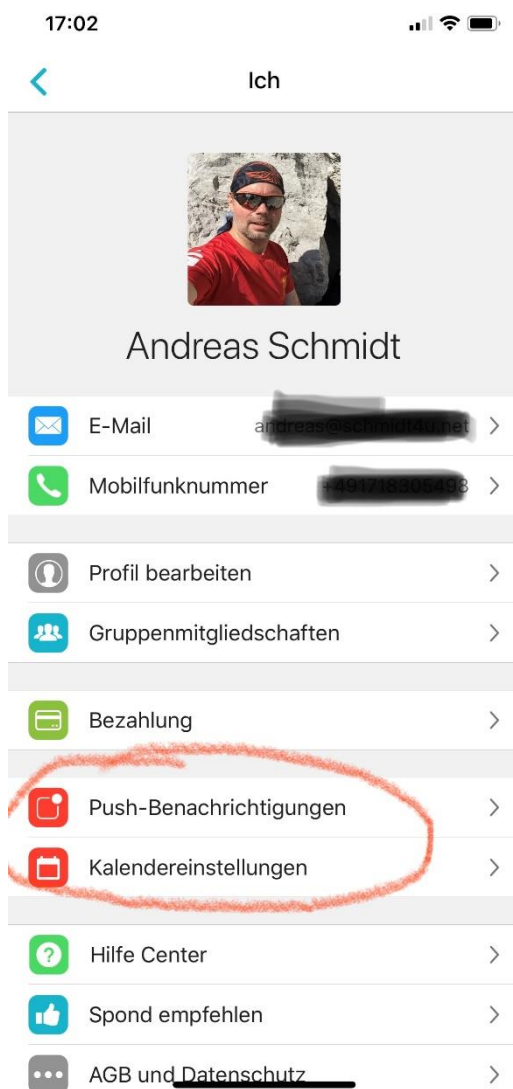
17:02

Ich

Andreas Schmidt

E-Mail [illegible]

Mobilfunknummer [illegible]

Profil bearbeiten

Gruppenmitgliedschaften

Bezahlung

Push-Benachrichtigungen

Kalendereinstellungen

Hilfe Center

Spond empfehlen

AGB und Datenschutz